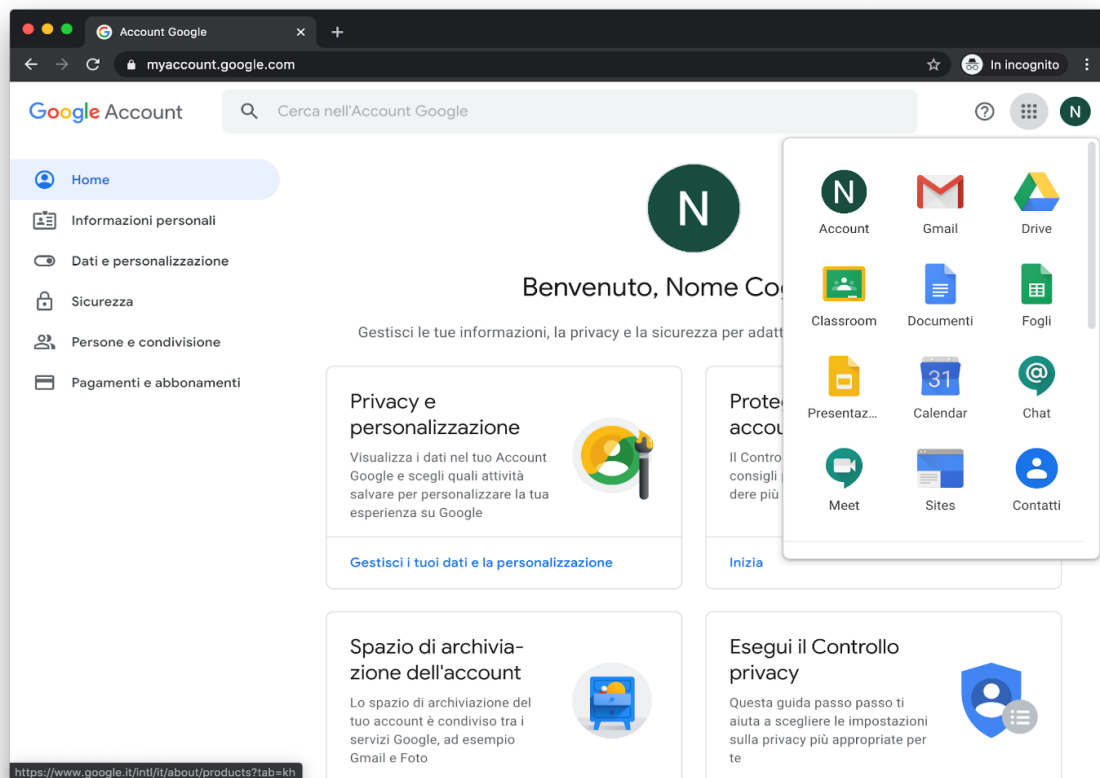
Account Google

myaccount.google.com

In incognito

Google Account

Cerca nell'Account Google

N

Home

Informazioni personali

Dati e personalizzazione

Sicurezza

Persone e condivisione

Pagamenti e abbonamenti

N

Benvenuto, Nome Cog

Gestisci le tue informazioni, la privacy e la sicurezza per adatt

Privacy e personalizzazione

Visualizza i dati nel tuo Account Google e scegli quali attività salvare per personalizzare la tua esperienza su Google

Gestisci i tuoi dati e la personalizzazione

Prote accou

Il Contro consigli dere più

Inizia

Spazio di archiviazione dell'account

Lo spazio di archiviazione del tuo account è condiviso tra i servizi Google, ad esempio Gmail e Foto

Esegui il Controllo privacy

Questa guida passo passo ti aiuta a scegliere le impostazioni sulla privacy più appropriate per te

N
Account

Gmail

Drive

Classroom

Documenti

Fogli

Presentaz...

31
Calendar

Chat

Meet

Sites

Contatti

https://www.google.it/intl/it/about/products?tab=kh